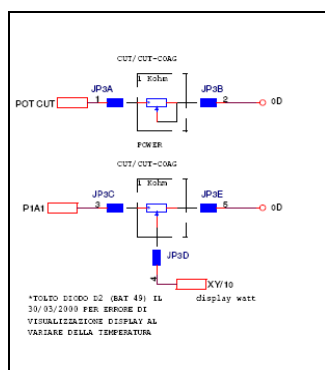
CUT/CUT-COAG

1 Kohm

POT CUT

JP3A

1

JP3B

2

0D

POWER

CUT/CUT-COAG

1 Kohm

P1A1

JP3C

3

JP3E

5

0D

JP3D

4

XY/10

*TOLTO DIODO D2 (BAT 49) IL 30/03/2000 PER ERRORE DI VISUALIZZAZIONE DISPLAY AL VARIARE DELLA TEMPERATURA

display watt